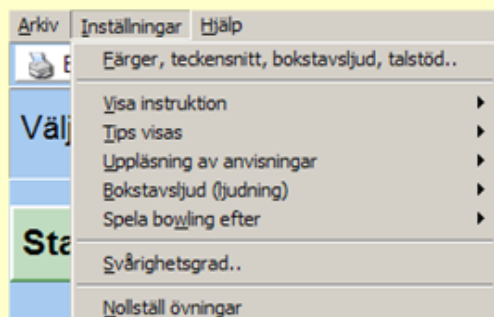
Arkiv Inställningar Hjälp

B

Välj

Sta

Färger, teckensnitt, bokstavsljud, talstöd..

Visa instruktion
Tips visas
Uppläsning av anvisningar
Bokstavsljud (ljudning)
Spela bowling efter

Svårighetsgrad..

Nollställ övningar